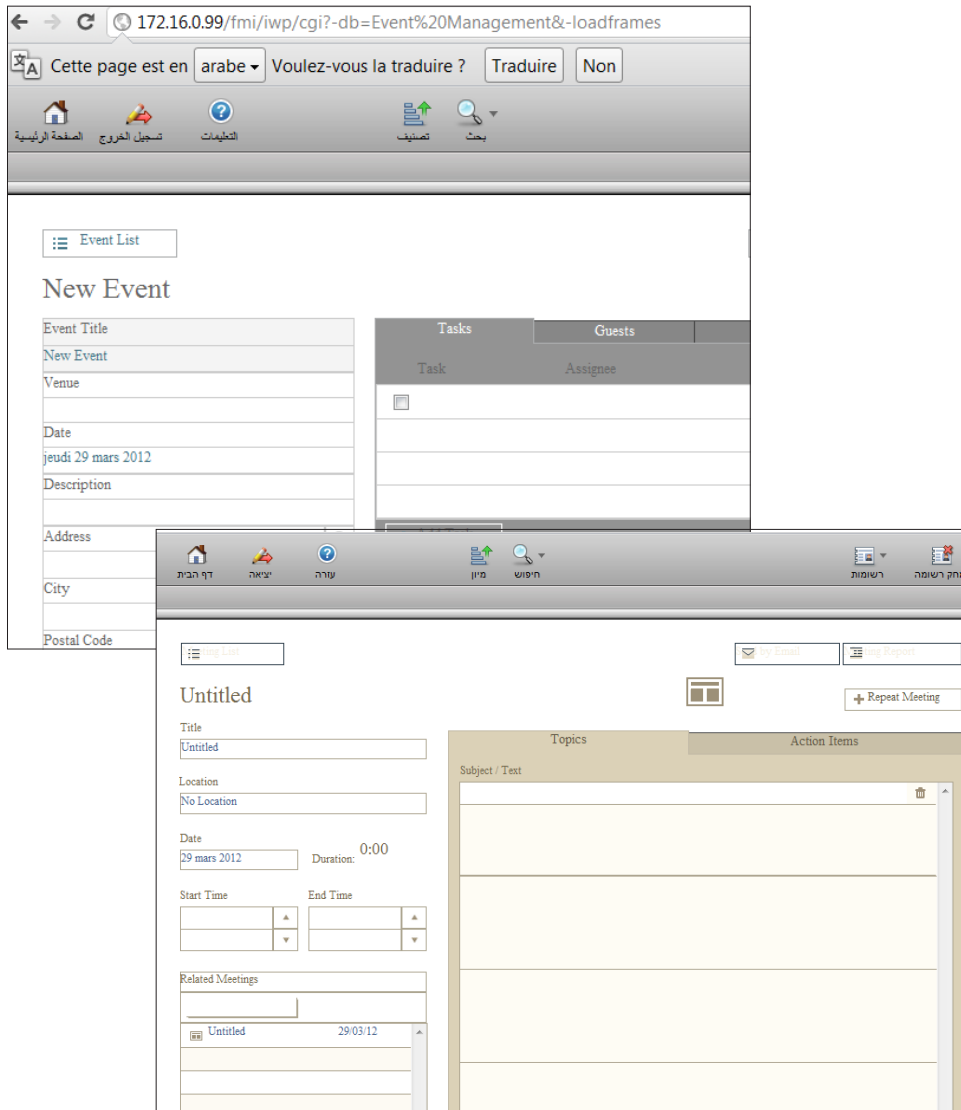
172.16.0.99/fmi/iwp/cgi?-db=Event%20Management&-loadframes

Cette page est en arabe Voulez-vous la traduire ? Traduire Non

الصفحة الرئيسية تسجيل الخروج التعليمات تصنيف بحث

Event List

New Event

Event Title
New Event
Venue
Date
jeudi 29 mars 2012
Description
Address
City
Postal Code

Tasks Guests
Task Assignee

דף הבית יציאה עזרה מיון חיפוש רשומות מחק רשומה

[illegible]ing List
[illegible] by Email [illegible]ing Report

Untitled

Repeat Meeting

Title
Untitled
Location
No Location
Date
29 mars 2012 Duration: 0:00
Start Time End Time
Related Meetings
Untitled 29/03/12

Topics Action Items
Subject / Text